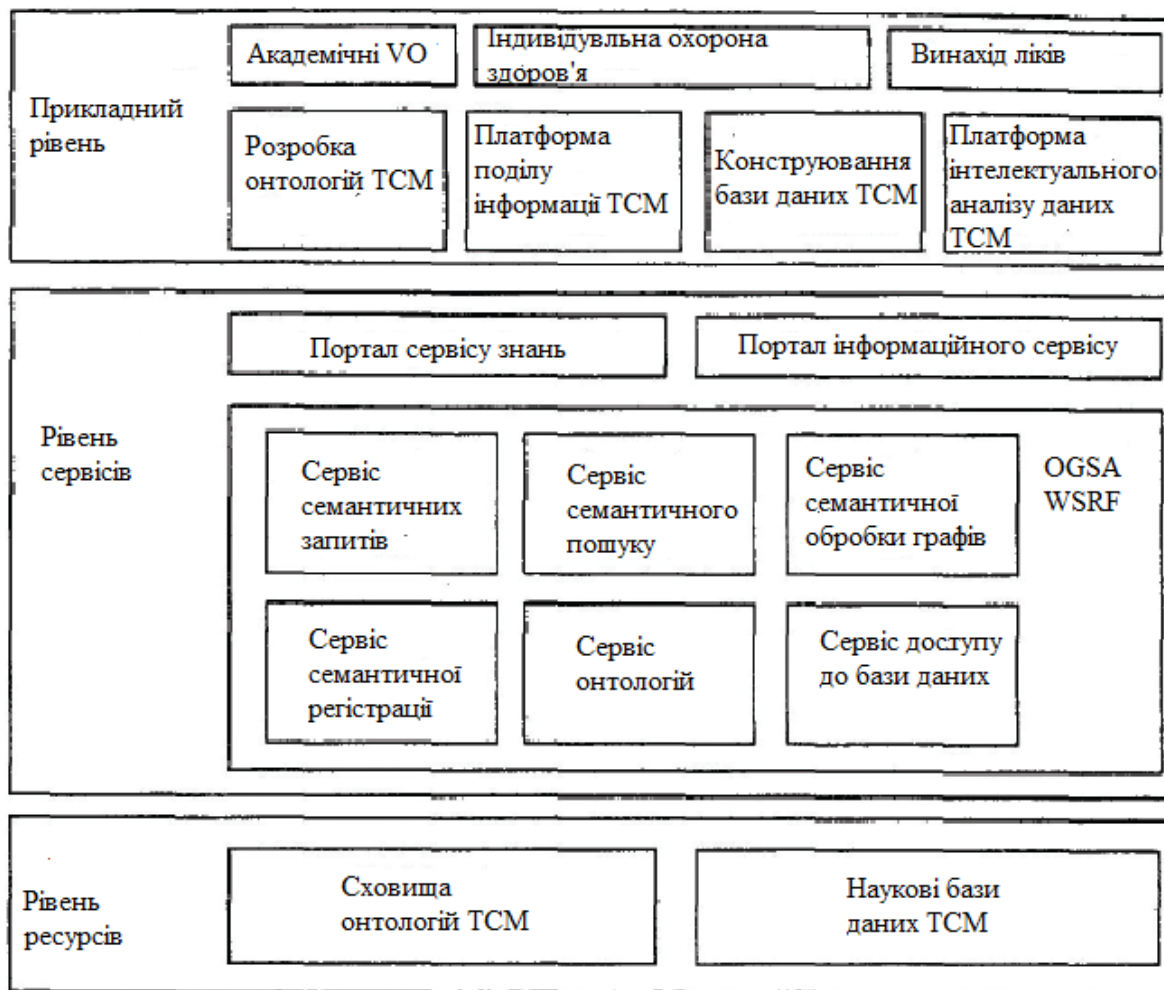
Прикладний рівень

Академічні VO

Індивідувльна охорона здоров'я

Винахід ліків

Розробка онтологій TCM

Платформа поділу інформації TCM

Конструювання бази даних TCM

Платформа інтелектуального аналізу даних TCM

Рівень сервісів

Портал сервісу знань

Портал інформаційного сервісу

Сервіс семантичних запитів

Сервіс семантичного пошуку

Сервіс семантичної обробки графів

OGSA WSRF

Сервіс семантичної регістрації

Сервіс онтологій

Сервіс доступу до бази даних

Рівень ресурсів

Сховища онтологій TCM

Наукові бази даних TCM